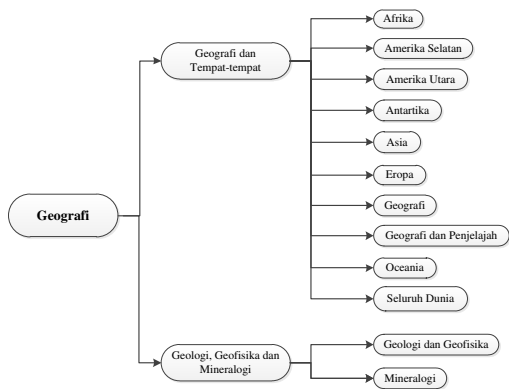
Geografi

Geografi dan Tempat-tempat

Afrika

Amerika Selatan

Amerika Utara

Antartika

Asia

Eropa

Geografi

Geografi dan Penjelajah

Oceania

Seluruh Dunia

Geologi, Geofisika dan Mineralogi

Geologi dan Geofisika

Mineralogi